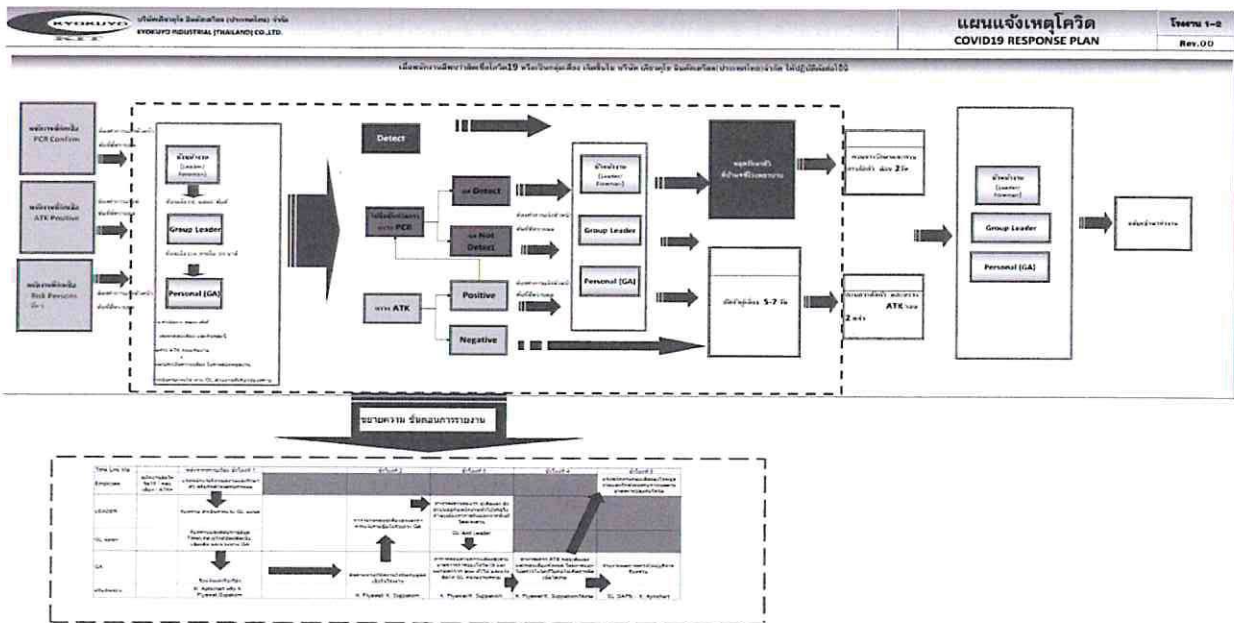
KYOKUYO
บริษัท เคียวคุโย อินดัสเทรียล (ประเทศไทย) จำกัด
KYOKUYO INDUSTRIAL (THAILAND) CO.,LTD.

แผนแจ้งเหตุโควิด
COVID19 RESPONSE PLAN

Rev.00

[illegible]

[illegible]
PCR Confirm

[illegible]
ATK Positive

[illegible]
Risk Persons

Group Leader

Personal (GA)

Detect

Detect

Not Detect

PCR

ATK

Positive

Negative

Group Leader

Personal (GA)

5-7

2

ATK

Group Leader

Personal (GA)

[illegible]

| Time Line | | | | | | |
|---|---|---|---|---|---|---|
| Employee | | | | | | |
| LEADER | | | | | | |
| GL team | | | | | | |
| GA | | | | | | |
| Incharge | | | K. Piyawat K. Suppalak | K. Piyawat K. Suppalak | K. Piyawat K. Suppalak | GL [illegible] |